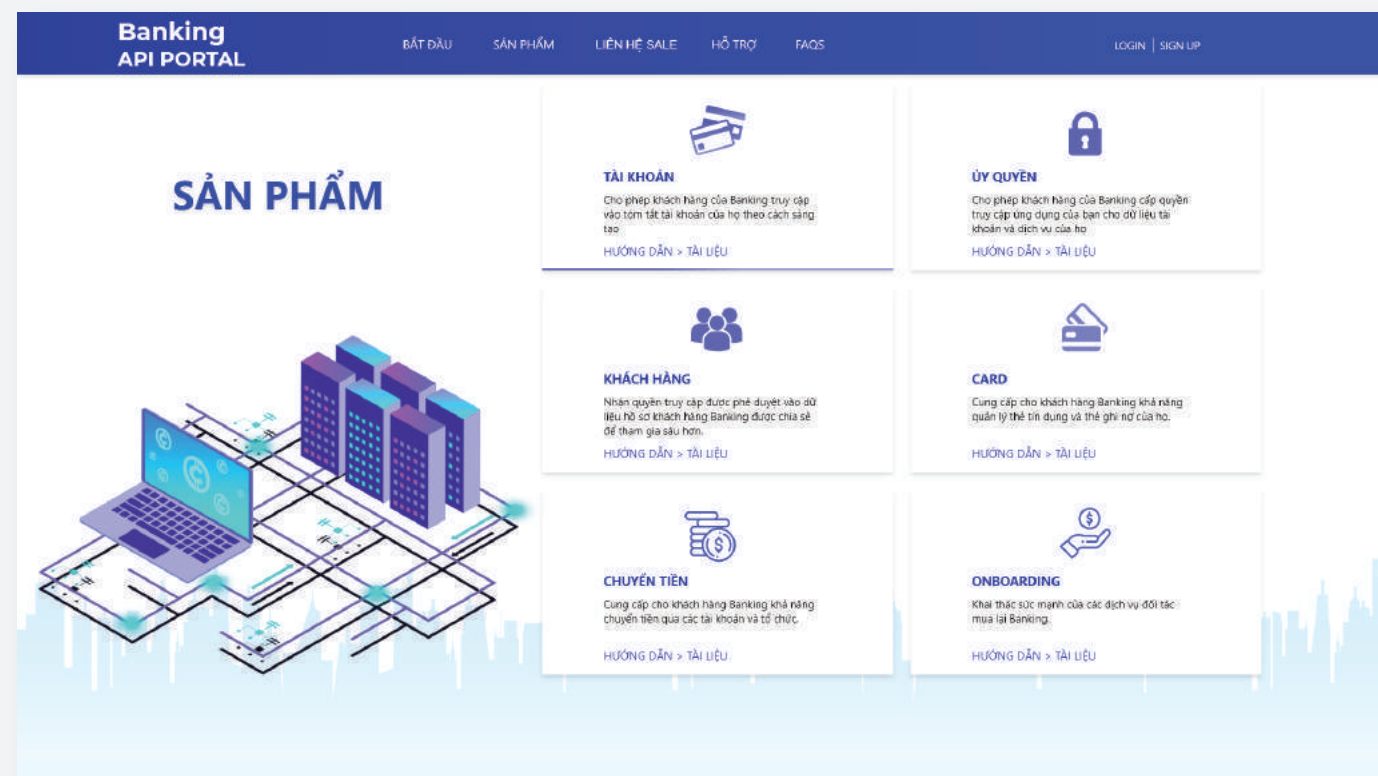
Banking
API PORTAL

BẮT ĐẦU SẢN PHẨM LIÊN HỆ SALE HỖ TRỢ FAQS

LOGIN | SIGN UP

SẢN PHẨM

TÀI KHOẢN
Cho phép khách hàng của Banking truy cập vào tóm tắt tài khoản của họ theo cách sáng tạo
HƯỚNG DẪN > TÀI LIỆU

ỦY QUYỀN
Cho phép khách hàng của Banking cấp quyền truy cập ứng dụng của bạn cho dữ liệu tài khoản và dịch vụ của họ
HƯỚNG DẪN > TÀI LIỆU

KHÁCH HÀNG
Nhận quyền truy cập được phê duyệt vào dữ liệu hồ sơ khách hàng Banking được chia sẻ để tham gia sâu hơn.
HƯỚNG DẪN > TÀI LIỆU

CARD
Cung cấp cho khách hàng Banking khả năng quản lý thẻ tín dụng và thẻ ghi nợ của họ.
HƯỚNG DẪN > TÀI LIỆU

CHUYỂN TIỀN
Cung cấp cho khách hàng Banking khả năng chuyển tiền qua các tài khoản và tổ chức.
HƯỚNG DẪN > TÀI LIỆU

ONBOARDING
Khai thác sức mạnh của các dịch vụ đối tác mua lại Banking.
HƯỚNG DẪN > TÀI LIỆU